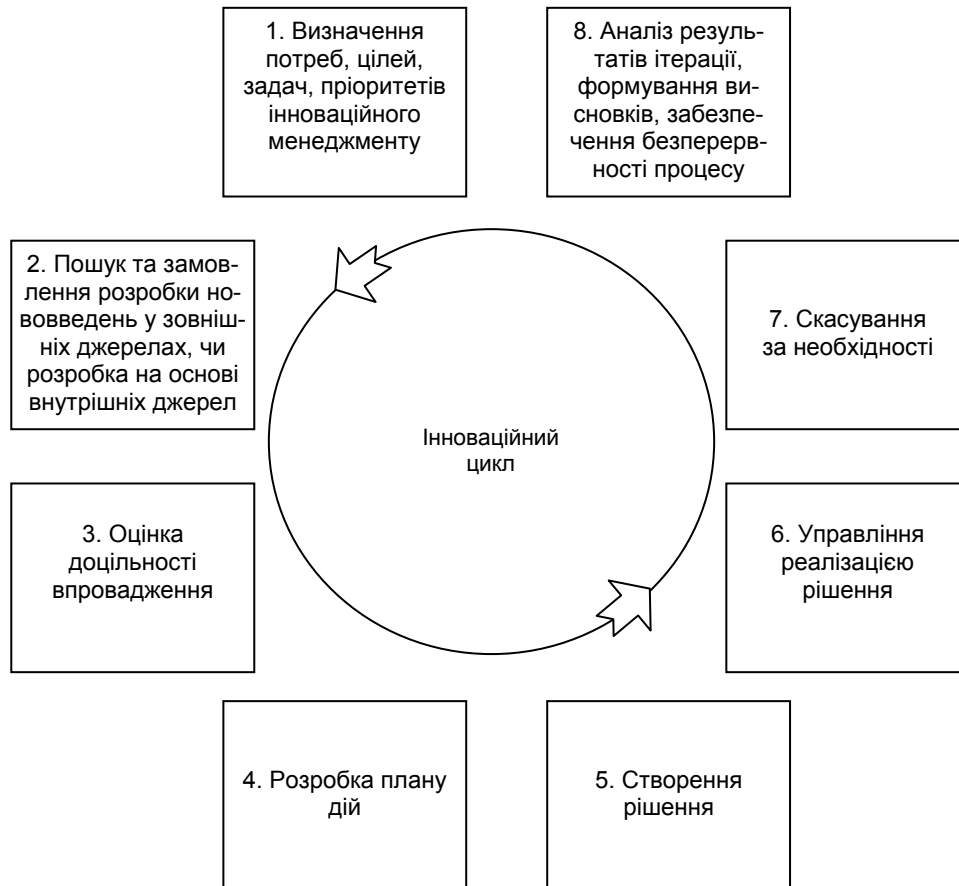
1. Визначення потреб, цілей, задач, пріоритетів інноваційного менеджменту

8. Аналіз результатів ітерації, формування висновків, забезпечення безперервності процесу

2. Пошук та замовлення розробки нововведень у зовнішніх джерелах, чи розробка на основі внутрішніх джерел

7. Скасування за необхідності

Інноваційний цикл

3. Оцінка доцільності впровадження

6. Управління реалізацією рішення

4. Розробка плану дій

5. Створення рішення